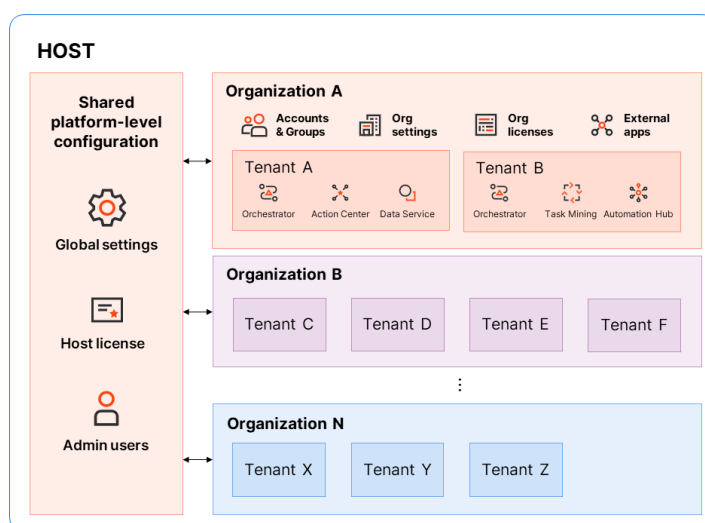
HOST

Shared platform-level configuration

Global settings

Host license

Admin users

Organization A

Accounts & Groups

Org settings

Org licenses

External apps

Tenant A

Orchestrator

Action Center

Data Service

Tenant B

Orchestrator

Task Mining

Automation Hub

Organization B

Tenant C

Tenant D

Tenant E

Tenant F

⋮

Organization N

Tenant X

Tenant Y

Tenant Z